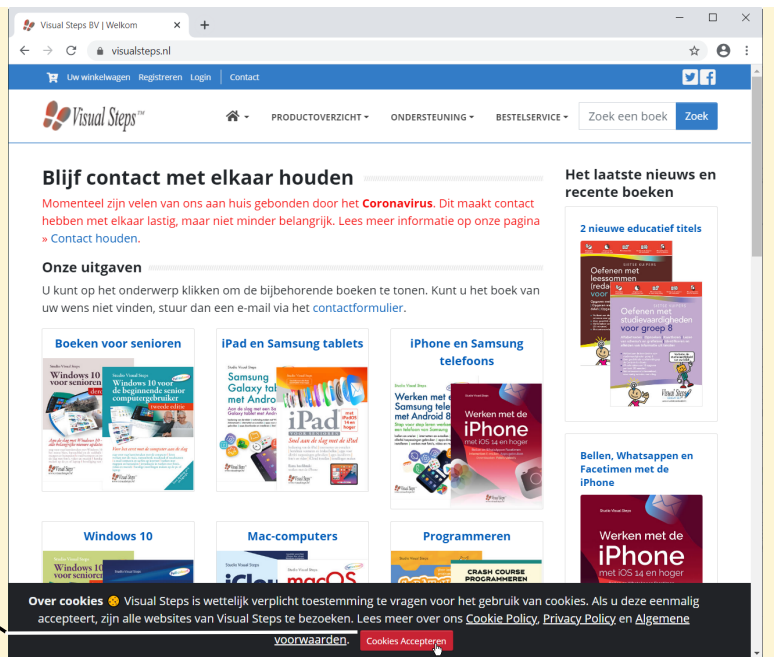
Visual Steps BV | Welkom

visualsteps.nl

Uw winkelwagen Registreren Login Contact

Visual Steps™

PRODUCTOVERZICHT BESTELSERVICE ONDERSTEUNING Zoek een boek Zoek

Blijf contact met elkaar houden

Momenteel zijn velen van ons aan huis gebonden door het Coronavirus. Dit maakt contact hebben met elkaar lastig, maar niet minder belangrijk. Lees meer informatie op onze pagina » Contact houden.

Onze uitgaven

U kunt op het onderwerp klikken om de bijbehorende boeken te tonen. Kunt u het boek van uw wens niet vinden, stuur dan een e-mail via het contactformulier.

Boeken voor senioren

Windows 10 voor senioren

Windows 10 voor de beginnende senior computergebruiker

iPad en Samsung tablets

Samsung Galaxy tablet met Android

iPad

iPhone en Samsung telefoons

Werken met een Samsung telefoon met Android 8

Werken met de iPhone met iOS 14 en hoger

Windows 10

Mac-computers

Programmeren

CRASH COURSE PROGRAMMEREN

Het laatste nieuws en recente boeken

2 nieuwe educatief titels

Oefenen met leessommen

Oefenen met studievaardigheden voor groep 8

Bellen, Whatsappen en Facetimen met de iPhone

Werken met de iPhone met iOS 14 en hoger

Over cookies Visual Steps is wettelijk verplicht toestemming te vragen voor het gebruik van cookies. Als u deze eenmalig accepteert, zijn alle websites van Visual Steps te bezoeken. Lees meer over ons Cookie Policy, Privacy Policy en Algemene voorwaarden. Cookies Accepteren